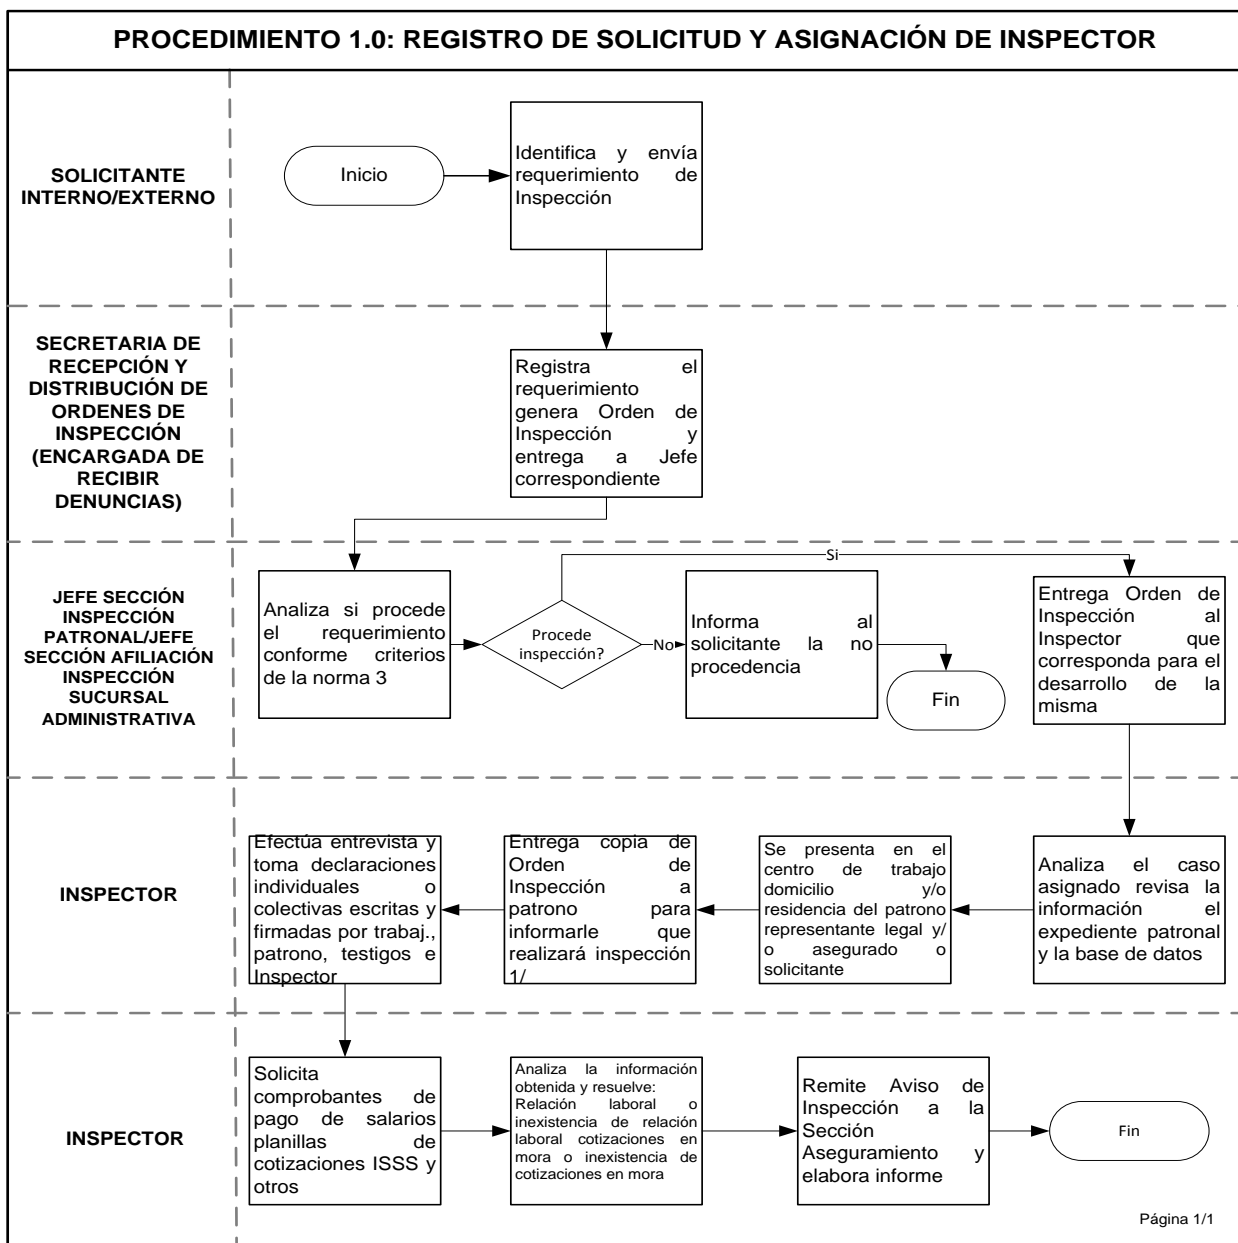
PROCEDIMIENTO 1.0: REGISTRO DE SOLICITUD Y ASIGNACIÓN DE INSPECTOR

SOLICITANTE INTERNO/EXTERNO

Inicio

Identifica y envía requerimiento de Inspección

SECRETARIA DE RECEPCIÓN Y DISTRIBUCIÓN DE ORDENES DE INSPECCIÓN (ENCARGADA DE RECIBIR DENUNCIAS)

Registra el requerimiento genera Orden de Inspección y entrega a Jefe correspondiente

JEFE SECCIÓN INSPECCIÓN PATRONAL/JEFE SECCIÓN AFILIACIÓN INSPECCIÓN SUCURSAL ADMINISTRATIVA

Analiza si procede el requerimiento conforme criterios de la norma 3

Procede inspección?

Si

No

Informa al solicitante la no procedencia

Fin

Entrega Orden de Inspección al Inspector que corresponda para el desarrollo de la misma

INSPECTOR

Analiza el caso asignado revisa la información el expediente patronal y la base de datos

Se presenta en el centro de trabajo domicilio y/o residencia del patrono representante legal y/ o asegurado o solicitante

Entrega copia de Orden de Inspección a patrono para informarle que realizará inspección 1/

Efectúa entrevista y toma declaraciones individuales o colectivas escritas y firmadas por trabaj., patrono, testigos e Inspector

INSPECTOR

Solicita comprobantes de pago de salarios planillas de cotizaciones ISSS y otros

Analiza la información obtenida y resuelve: Relación laboral o inexistencia de relación laboral cotizaciones en mora o inexistencia de cotizaciones en mora

Remite Aviso de Inspección a la Sección Aseguramiento y elabora informe

Fin

Página 1/1